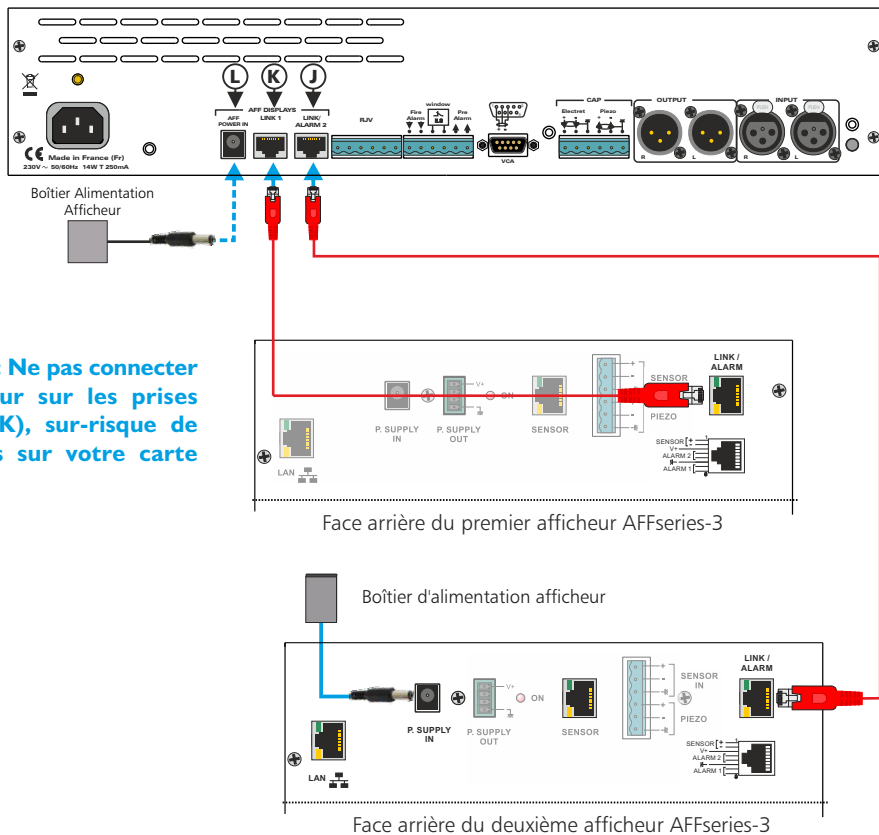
L K J

AFF DISPLAYS

AFF POWER IN

LINK 1

LINK/ ALARM 2

RJV

window

Fire Alarm

Pre Alarm

VCA

CAP

Electret

Piezo

OUTPUT

INPUT

R L R L

Made in France (Fr)

230V ~ 50/60Hz 14W T 250mA

Boîtier Alimentation Afficheur

: Ne pas connecter ur sur les prises K), sur-risque de s sur votre carte

P. SUPPLY IN

P. SUPPLY OUT

V+

ON

SENSOR

SENSOR

PIEZO

LINK / ALARM

LAN

SENSOR

V+

ALARM 2

ALARM 1

Face arrière du premier afficheur AFFseries-3

Boîtier d'alimentation afficheur

P. SUPPLY IN

P. SUPPLY OUT

V+

ON

SENSOR

SENSOR IN

PIEZO

LINK / ALARM

LAN

SENSOR

V+

ALARM 2

ALARM 1

Face arrière du deuxième afficheur AFFseries-3